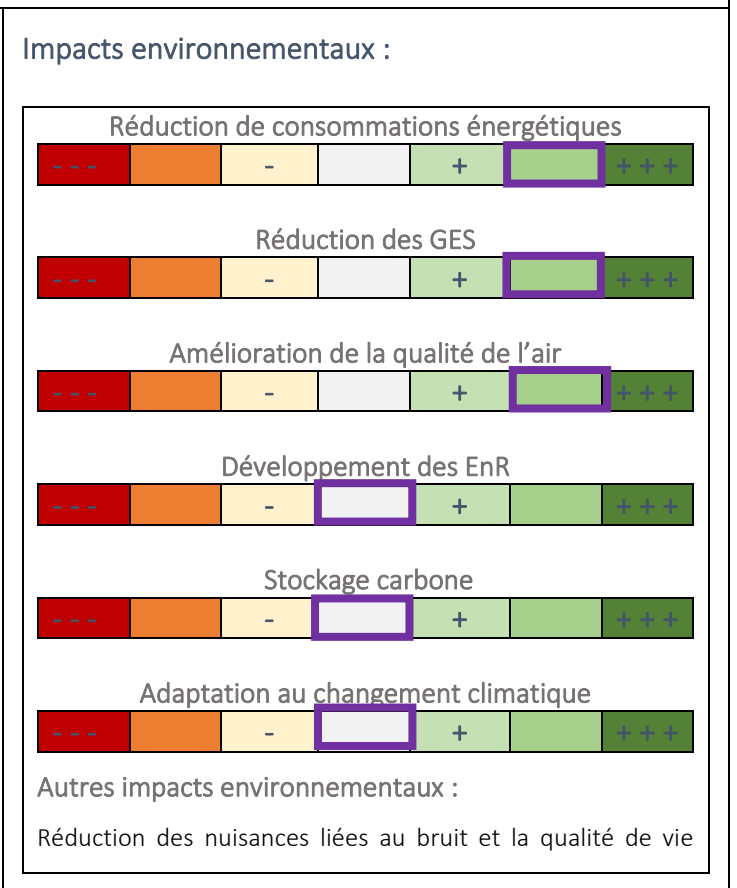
Impacts environnementaux :

Réduction de consommations énergétiques

| - - - | | - | | + | | + + + |
|---|---|---|---|---|---|---|

Réduction des GES

| - - - | | - | | + | | + + + |
|---|---|---|---|---|---|---|

Amélioration de la qualité de l'air

| - - - | | - | | + | | + + + |
|---|---|---|---|---|---|---|

Développement des EnR

| - - - | | - | | + | | + + + |
|---|---|---|---|---|---|---|

Stockage carbone

| - - - | | - | | + | | + + + |
|---|---|---|---|---|---|---|

Adaptation au changement climatique

| - - - | | - | | + | | + + + |
|---|---|---|---|---|---|---|

Autres impacts environnementaux :

Réduction des nuisances liées au bruit et la qualité de vie